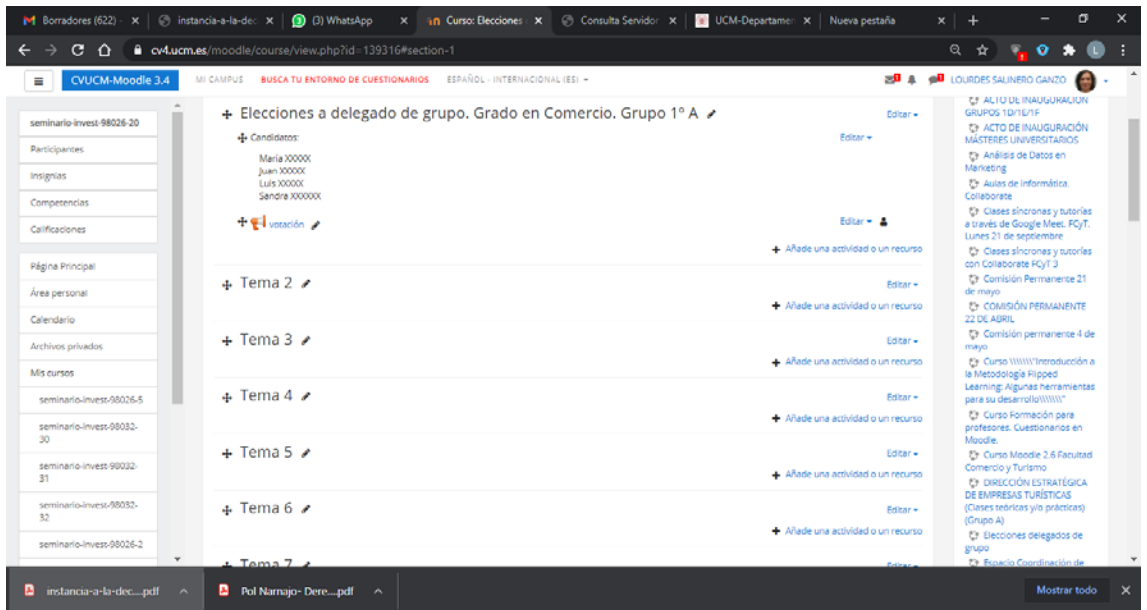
Borradores (622) - | instancia-a-la-dec | (3) WhatsApp | Curso: Elecciones | Consulta Servidor | UCM-Departamen | Nueva pestaña

cv4.ucm.es/moodle/course/view.php?id=139316#section-1

CVUCM-Moodle 3.4 MI CAMPUS BUSCA TU ENTORNO DE CUESTIONARIOS ESPAÑOL - INTERNACIONAL (ES) LOURDES SALINERO GANZO

seminario-invest-98026-20
Participantes
Insignias
Competencias
Calificaciones
Página Principal
Área personal
Calendario
Archivos privados
Mis cursos
seminario-invest-98026-5
seminario-invest-98032-30
seminario-invest-98032-31
seminario-invest-98032-32
seminario-invest-98026-2

Elecciones a delegado de grupo. Grado en Comercio. Grupo 1º A
Editar
Candidatos:
Editar
María XXXXX
Juan XXXXX
Luis XXXXX
Sandra XXXXXX
votación
Editar
Añade una actividad o un recurso

Tema 2
Editar
Añade una actividad o un recurso

Tema 3
Editar
Añade una actividad o un recurso

Tema 4
Editar
Añade una actividad o un recurso

Tema 5
Editar
Añade una actividad o un recurso

Tema 6
Editar
Añade una actividad o un recurso

Tema 7

ACTO DE INAUGURACIÓN GRUPOS 1D/1E/1F
ACTO DE INAUGURACIÓN MÁSTERES UNIVERSITARIOS
Análisis de Datos en Marketing
Aulas de informática. Collaborate
Clases síncronas y tutorías a través de Google Meet. FCyT. Lunes 21 de septiembre
Clases síncronas y tutorías con Collaborate FCyT 3
Comisión Permanente 21 de mayo
COMISIÓN PERMANENTE 22 DE ABRIL
Comisión permanente 4 de mayo
Curso \\\\\\\"Introducción a la Metodología Flipped Learning: Algunas herramientas para su desarrollo\\\\\\\"
Curso Formación para profesores. Cuestionarios en Moodle.
Curso Moodle 2.6 Facultad Comercio y Turismo
DIRECCIÓN ESTRATÉGICA DE EMPRESAS TURÍSTICAS (Clases teóricas y/o prácticas) (Grupo A)
Elecciones delegados de grupo
Espacio Coordinación de

instancia-a-la-dec....pdf | Pol Narnajo- Dere....pdf | Mostrar todo